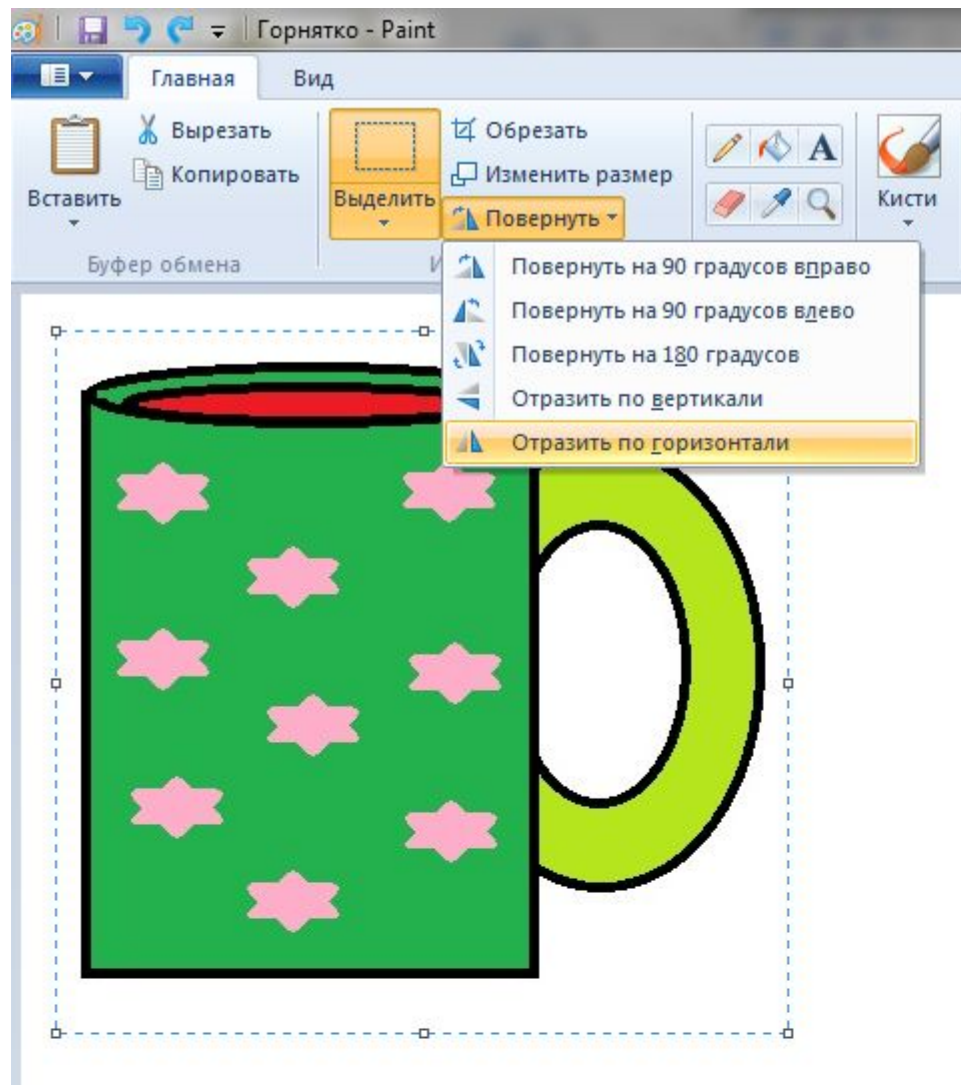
Горнятко - Paint

Главная
Вид

Вставить
Вырезать
Копировать
Буфер обмена

Выделить
Обрезать
Изменить размер
Повернуть
И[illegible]

Кисти

Повернуть на 90 градусов вправо
Повернуть на 90 градусов влево
Повернуть на 180 градусов
Отразить по вертикали
Отразить по горизонтали